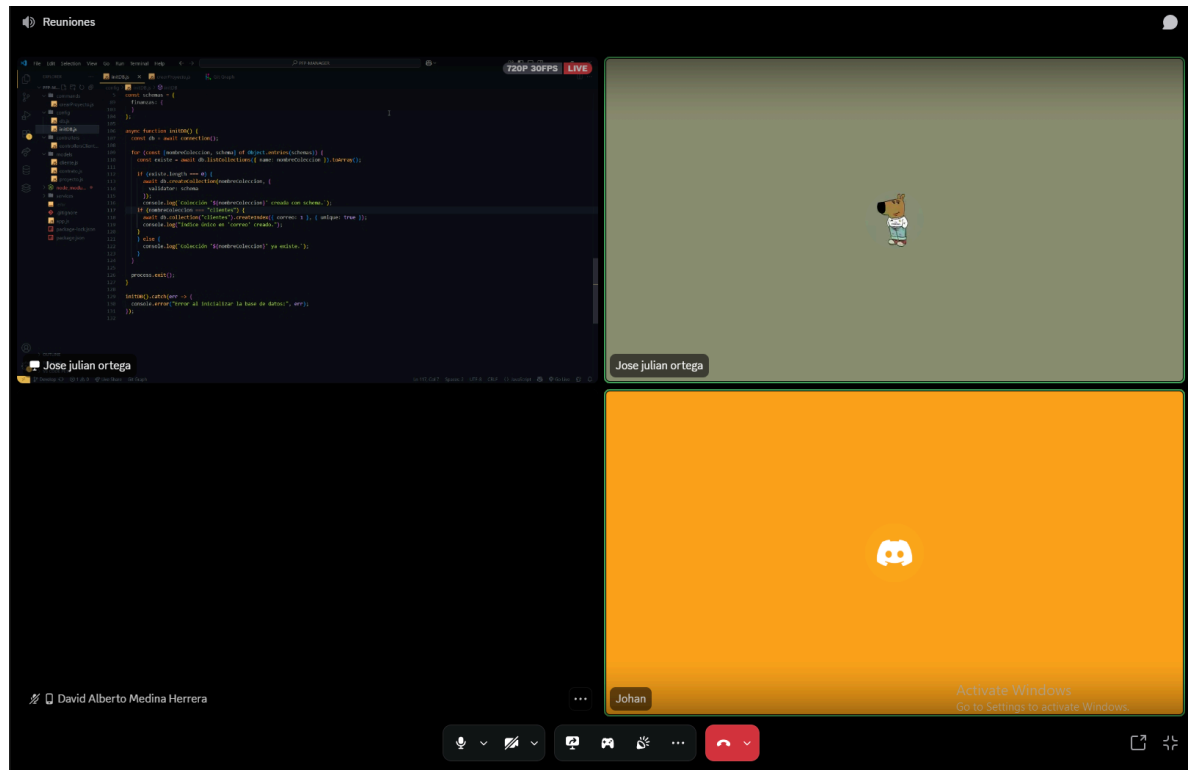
Reuniones

720P 30FPS LIVE

const schemas = {
finanzas: {
}
};

async function initDB() {
const db = await connection();

for (const [nombreColeccion, schema] of Object.entries(schemas)) {
const existe = await db.listCollections({ name: nombreColeccion }).toArray();

if (existe.length === 0) {
await db.createCollection(nombreColeccion, {
validator: schema
});
console.log(`Colección '${nombreColeccion}' creada con schema.`);
if (nombreColeccion === "clientes") {
await db.collection("clientes").createIndex({ correo: 1 }, { unique: true });
console.log("Índice único en 'correo' creado.");
}
} else {
console.log(`Colección '${nombreColeccion}' ya existe.`);
}
}

process.exit();
}

initDB().catch(err => {
console.error("Error al inicializar la base de datos:", err);
});

Jose julian ortega

Jose julian ortega

David Alberto Medina Herrera

Johan

Activate Windows
Go to Settings to activate Windows.